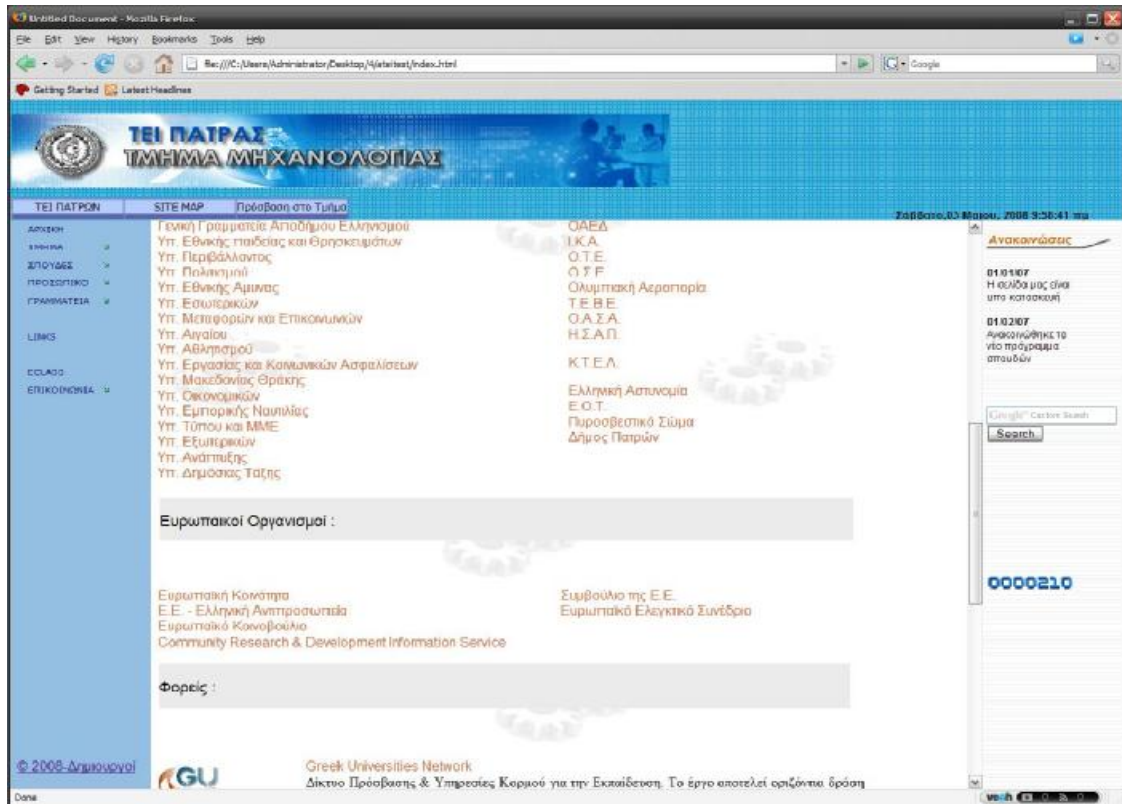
Untitled Document - Mozilla Firefox

File Edit View History Bookmarks Tools Help

file:///C:/Users/Administrator/Desktop/4/ateitest/index.html

Google

Getting Started Latest Headlines

ΤΕΙ ΠΑΤΡΑΣ
ΤΜΗΜΑ ΜΗΧΑΝΟΛΟΓΙΑΣ

ΤΕΙ ΠΑΤΡΩΝ SITE MAP Πρόσβαση στο Τμήμα

Σάββατο,03 Μαΐου, 2008 9:58:41 πμ

ΑΡΧΙΚΗ
ΤΜΗΜΑ
ΣΠΟΥΔΕΣ
ΠΡΟΣΩΠΙΚΟ
ΓΡΑΜΜΑΤΕΙΑ
LINKS
ECLASS
ΕΠΙΚΟΙΝΩΝΙΑ

Γενική Γραμματεία Αποδήμου Ελληνισμού
Υπ. Εθνικής παιδείας και Θρησκευμάτων
Υπ. Περιβάλλοντος
Υπ. Πολιτισμού
Υπ. Εθνικής Αμυνας
Υπ. Εσωτερικών
Υπ. Μεταφορών και Επικοινωνιών
Υπ. Αιγαίου
Υπ. Αθλητισμού
Υπ. Εργασίας και Κοινωνικών Ασφαλίσεων
Υπ. Μακεδονίας Θράκης
Υπ. Οικονομικών
Υπ. Εμπορικής Ναυτιλίας
Υπ. Τύπου και ΜΜΕ
Υπ. Εξωτερικών
Υπ. Ανάπτυξης
Υπ. Δημόσιας Τάξης

ΟΑΕΔ
Ι.Κ.Α.
Ο.Τ.Ε.
Ο.Τ.Ε
Ολυμπιακή Αεροπορία
Τ.Ε.Β.Ε.
Ο.Α.Σ.Α.
Η.Σ.Α.Π.
Κ.Τ.Ε.Λ.
Ελληνική Αστυνομία
Ε.Ο.Τ.
Πυροσβεστικό Σώμα
Δήμος Πατρών

Ευρωπαικοί Οργανισμοί :

Ευρωπαική Κοινότητα
Ε.Ε. - Ελληνική Αντιπροσωπεία
Ευρωπαϊκό Κοινοβούλιο
Community Research & Development Information Service

Συμβούλιο της Ε.Ε.
Ευρωπαϊκό Ελεγκτικό Συνέδριο

Φορείς :

© 2008-Δημιουργοί

GU
Greek Universities Network
Δίκτυο Πρόσβασης & Υπηρεσίες Κορμού για την Εκπαίδευση. Το έργο αποτελεί οριζόντια δράση

Ανακοινώσεις

01/01/07
Η σελίδα μας είναι υπο κατασκευή

01/02/07
Ανακοινώθηκε το νέο πρόγραμμα σπουδών

Google Custom Search
Search

0000210

Done